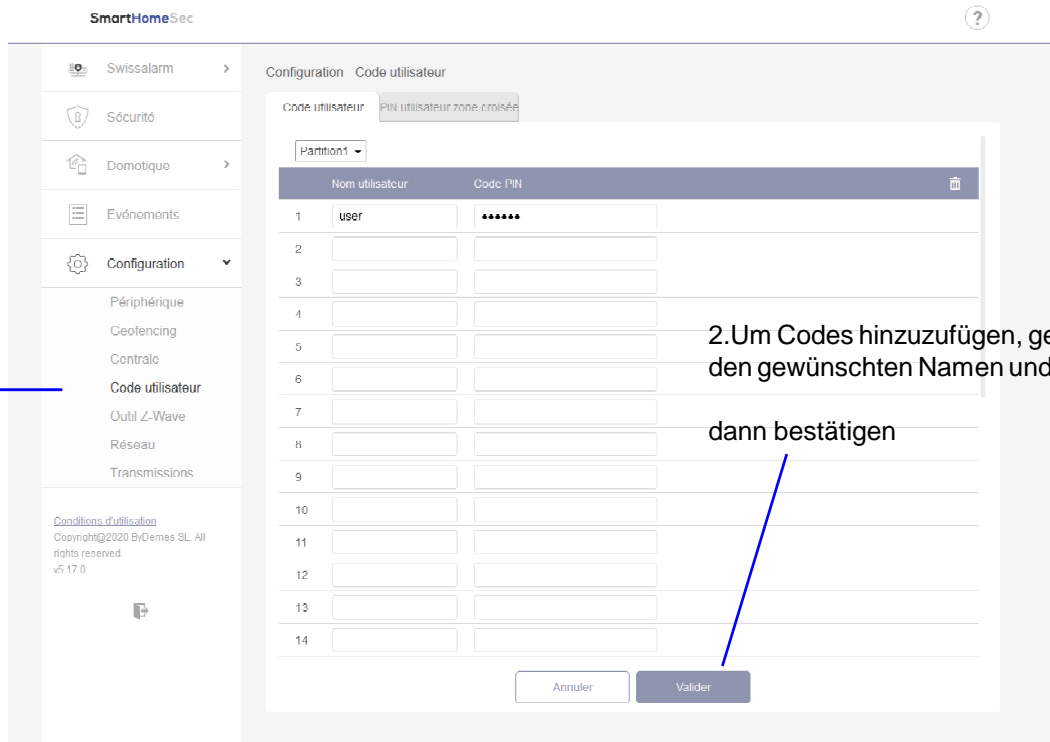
SmartHomeSec

?

Swissalarm

Sécurité

Domotique

Evénements

Configuration

Périphérique

Geofencing

Centrale

Code utilisateur

Outil Z-Wave

Réseau

Transmissions

Conditions d'utilisation

Copyright@2020 ByDemes SL. All rights reserved.

v5.17.0

Configuration  Code utilisateur

Code utilisateur | PIN utilisateur zone croisée

Partition1

| | Nom utilisateur | Code PIN |
|---|---|---|
| 1 | user | •••••• |
| 2 | | |
| 3 | | |
| 4 | | |
| 5 | | |
| 6 | | |
| 7 | | |
| 8 | | |
| 9 | | |
| 10 | | |
| 11 | | |
| 12 | | |
| 13 | | |
| 14 | | |

Annuler  Valider

2.Um Codes hinzuzufügen, ge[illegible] den gewünschten Namen und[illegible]

dann bestätigen